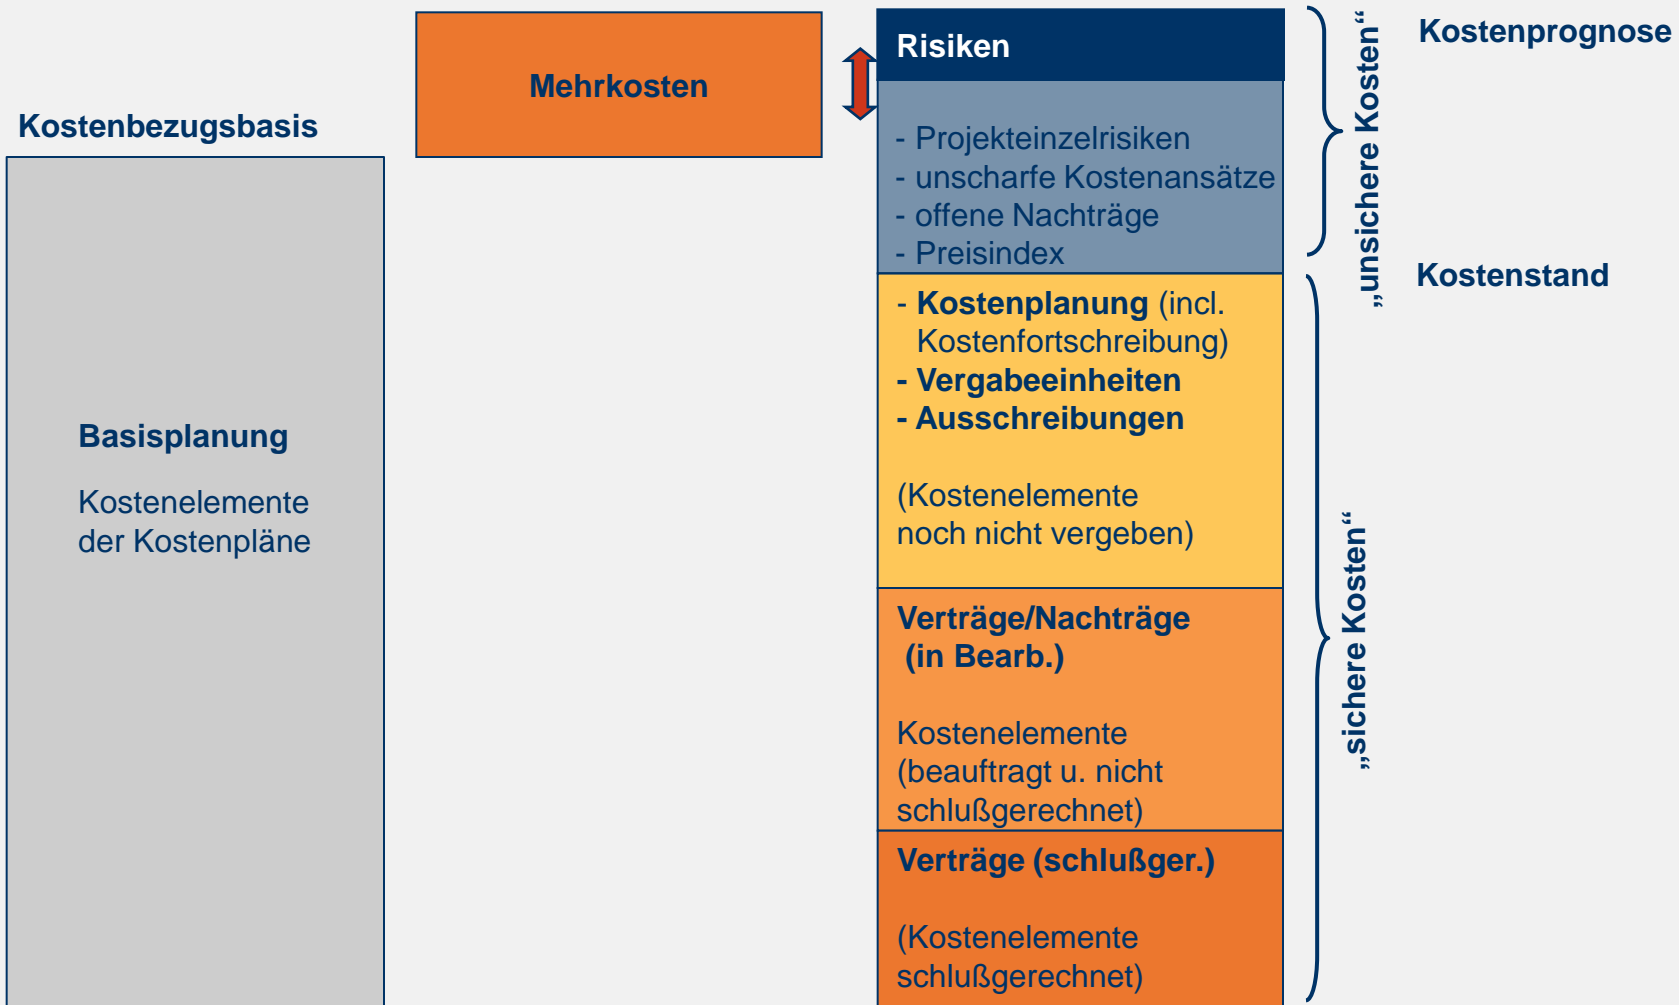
Kostenbezugsbasis

Basisplanung

Kostenelemente der Kostenpläne

Mehrkosten

Risiken

- Projekteinzelrisiken
- unscharfe Kostenansätze
- offene Nachträge
- Preisindex

- Kostenplanung (incl. Kostenfortschreibung)
- Vergabeeinheiten
- Ausschreibungen

(Kostenelemente noch nicht vergeben)

Verträge/Nachträge (in Bearb.)

Kostenelemente (beauftragt u. nicht schlußgerechnet)

Verträge (schlußger.)

(Kostenelemente schlußgerechnet)

„unsichere Kosten“

„sichere Kosten“

Kostenprognose

Kostenstand